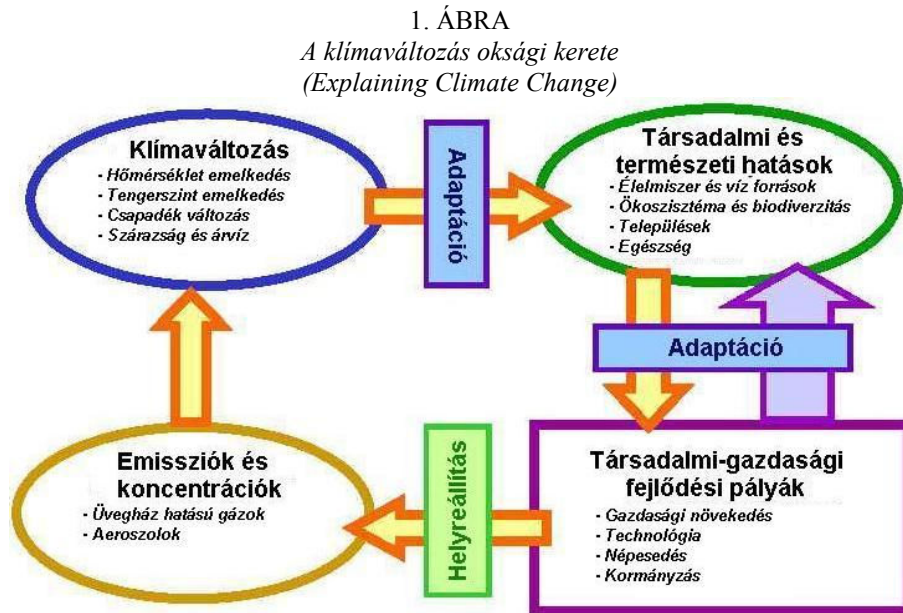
1. ÁBRA
*A klímaváltozás oksági kerete*
*(Explaining Climate Change)*

Klímaváltozás
- Hőmérséklet emelkedés
- Tengerszint emelkedés
- Csapadék változás
- Szárazság és árvíz

Adaptáció

Társadalmi és természeti hatások
- Élelmiszer és víz források
- Ökoszisztéma és biodiverzitás
- Települések
- Egészség

Adaptáció

Társadalmi-gazdasági fejlődési pályák
- Gazdasági növekedés
- Technológia
- Népesedés
- Kormányzás

Helyreállítás

Emissziók és koncentrációk
- Üvegház hatású gázok
- Aeroszolok